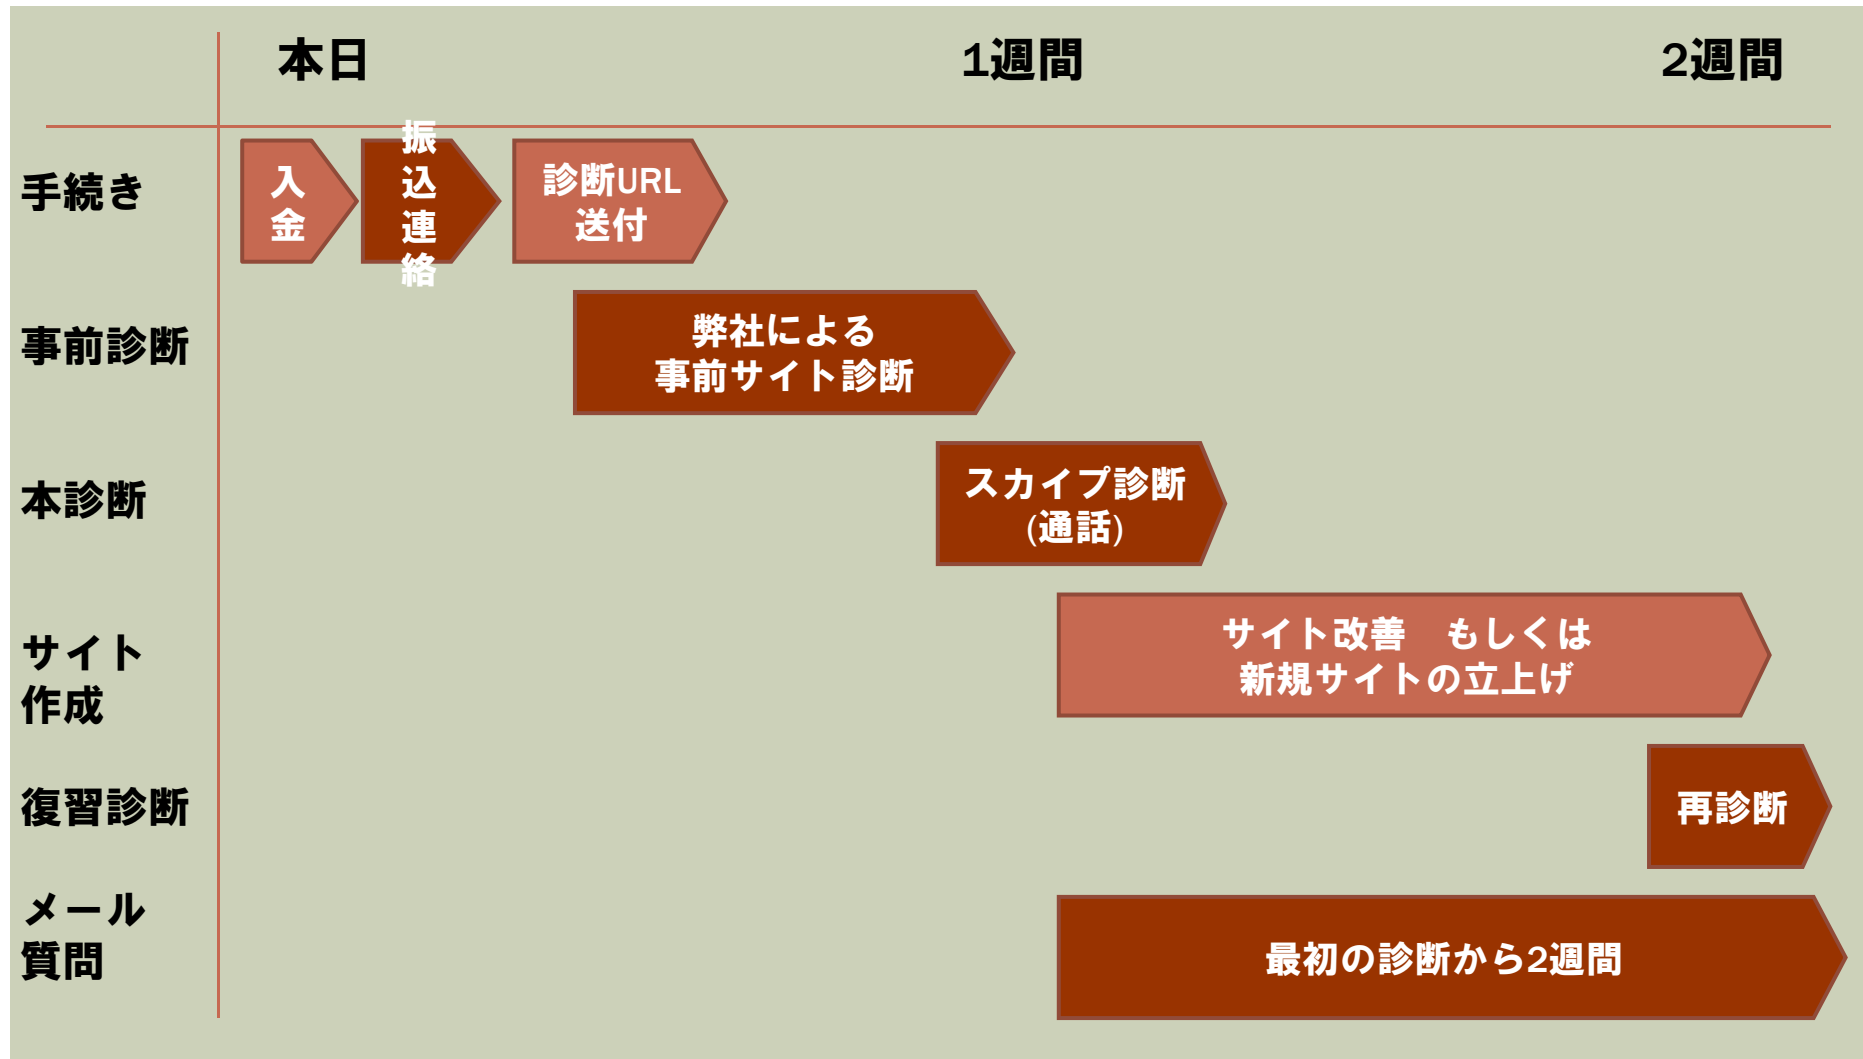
| | 本日 | 1週間 | 2週間 |
|---|---|---|---|
| 手続き | 入金 振込連絡 診断URL送付 | | |
| 事前診断 | 弊社による事前サイト診断 | | |
| 本診断 | | スカイプ診断(通話) | |
| サイト作成 | | サイト改善　もしくは新規サイトの立上げ | |
| 復習診断 | | | 再診断 |
| メール質問 | | 最初の診断から2週間 | |